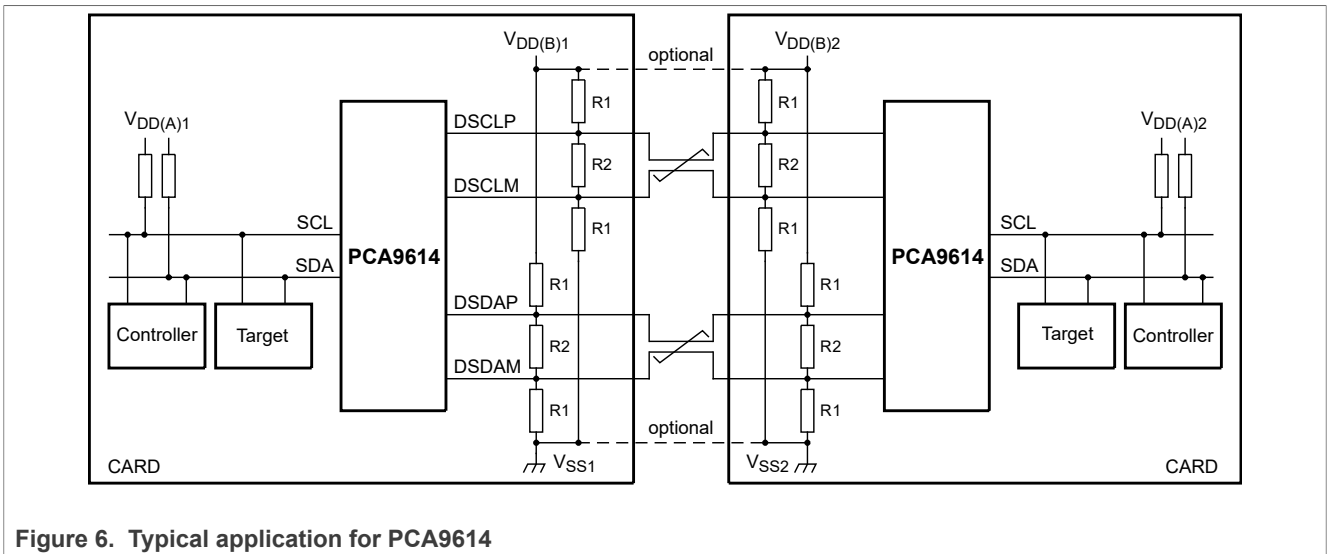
$V_{DD(B)1}$

optional

$V_{DD(B)2}$

$V_{DD(A)1}$

DSCLP

R1

R2

DSCLM

R1

SCL

SDA

PCA9614

R1

DSDAP

R2

DSDAM

R1

Controller

Target

optional

CARD

$V_{SS1}$

R1

R2

R1

R1

R2

R1

PCA9614

$V_{DD(A)2}$

SCL

SDA

Target

Controller

$V_{SS2}$

CARD

Figure 6. Typical application for PCA9614